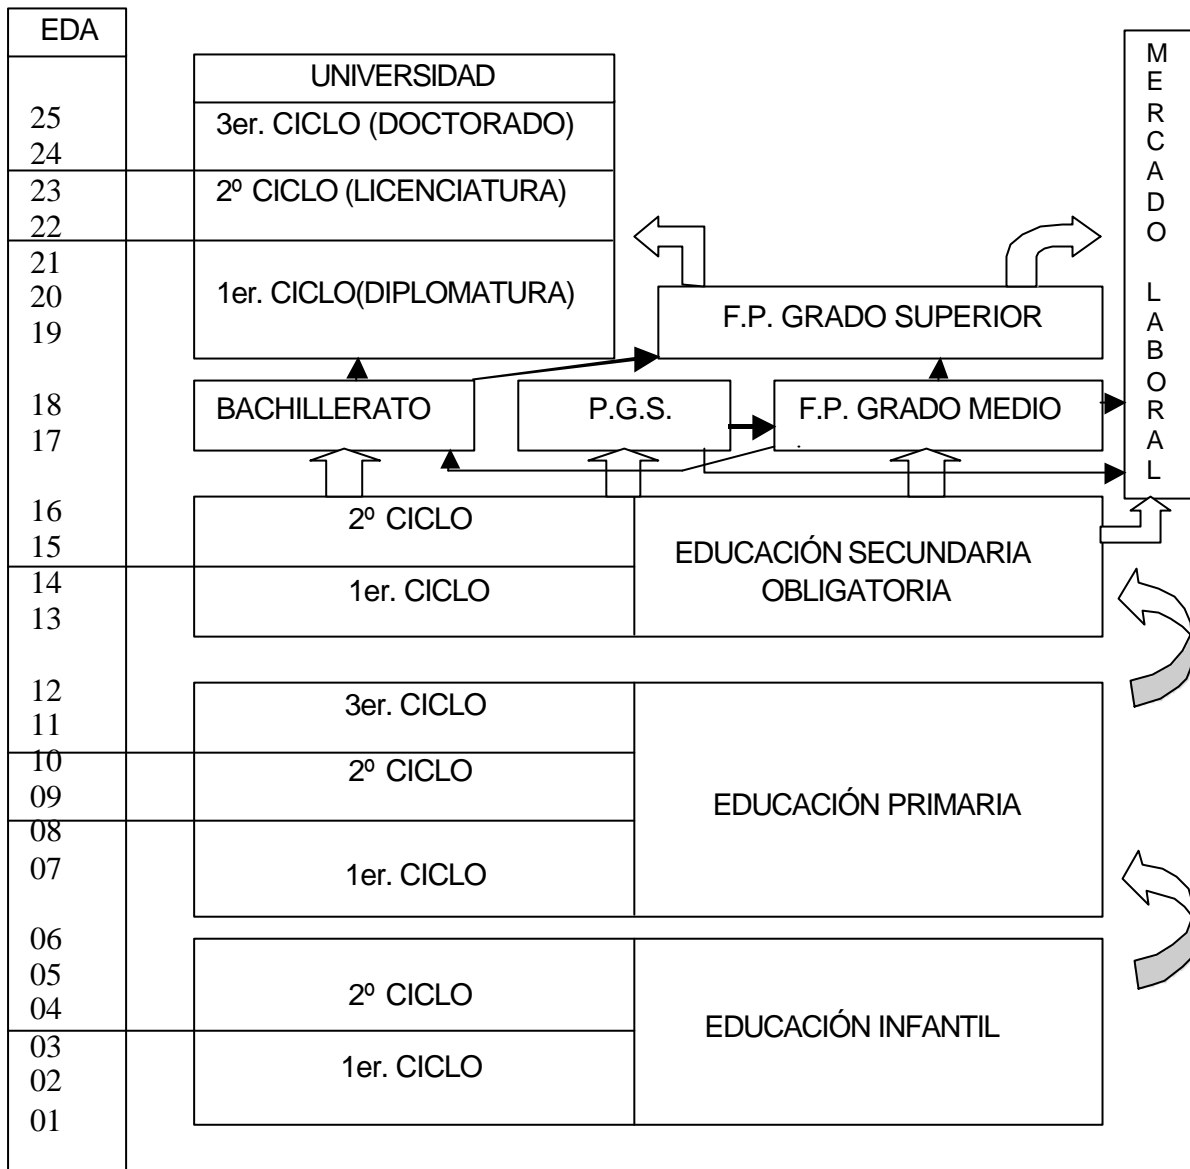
EDA

UNIVERSIDAD

25
24
3er. CICLO (DOCTORADO)

23
22
2º CICLO (LICENCIATURA)

21
20
19
1er. CICLO(DIPLOMATURA)

F.P. GRADO SUPERIOR

18
17
BACHILLERATO

P.G.S.

F.P. GRADO MEDIO

16
15
2º CICLO

14
13
1er. CICLO

EDUCACIÓN SECUNDARIA OBLIGATORIA

12
11
3er. CICLO

10
09
2º CICLO

08
07
1er. CICLO

EDUCACIÓN PRIMARIA

06
05
04
2º CICLO

03
02
01
1er. CICLO

EDUCACIÓN INFANTIL

MERCADO LABORAL